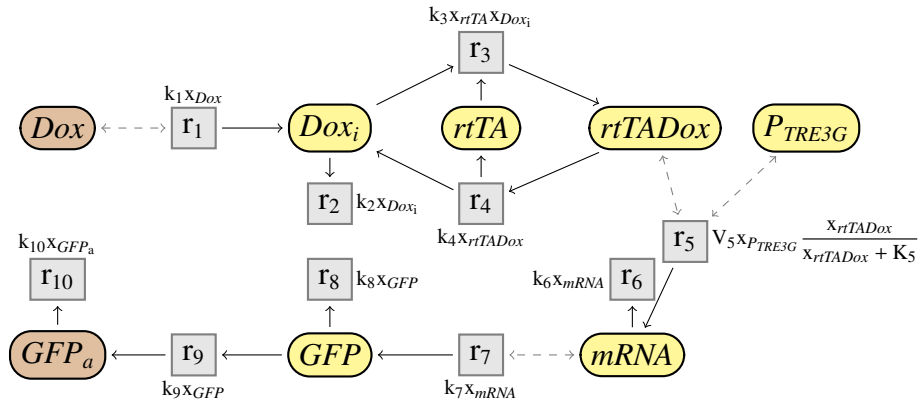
$k_3 x_{rtTA} x_{Dox_i}$

$r_3$

$k_1 x_{Dox}$

$Dox$

$r_1$

$Dox_i$

$rtTA$

$rtTADox$

$P_{TRE3G}$

$r_2$ $k_2 x_{Dox_i}$

$r_4$

$k_4 x_{rtTADox}$

$r_5$ $V_5 x_{P_{TRE3G}} \frac{x_{rtTADox}}{x_{rtTADox} + K_5}$

$k_{10} x_{GFP_a}$

$r_{10}$

$r_8$ $k_8 x_{GFP}$

$k_6 x_{mRNA}$ $r_6$

$GFP_a$

$r_9$

$GFP$

$r_7$

$mRNA$

$k_9 x_{GFP}$

$k_7 x_{mRNA}$